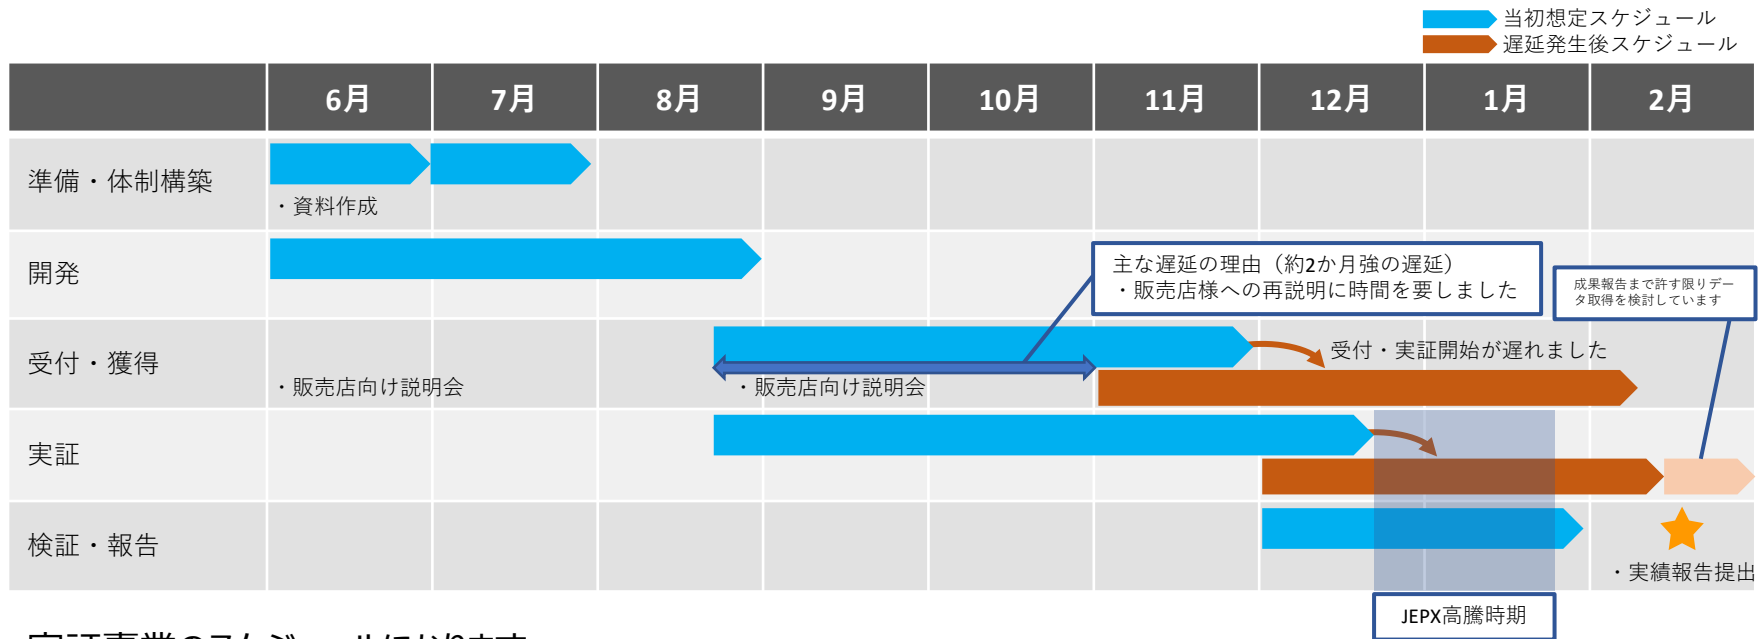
当初想定スケジュール
遅延発生後スケジュール

| | 6月 | 7月 | 8月 | 9月 | 10月 | 11月 | 12月 | 1月 | 2月 |
|---|---|---|---|---|---|---|---|---|---|
| 準備・体制構築 | ・資料作成 | | | | | | | | |
| 開発 | | | | | | | | | |
| 受付・獲得 | ・販売店向け説明会 | | | ・販売店向け説明会 | | | | | |
| 実証 | | | | | | | | | |
| 検証・報告 | | | | | | | | | ・実績報告提出 |

主な遅延の理由（約2か月強の遅延）
・販売店様への再説明に時間を要しました

成果報告まで許す限りデータ取得を検討しています

受付・実証開始が遅れました

JEPX高騰時期

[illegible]